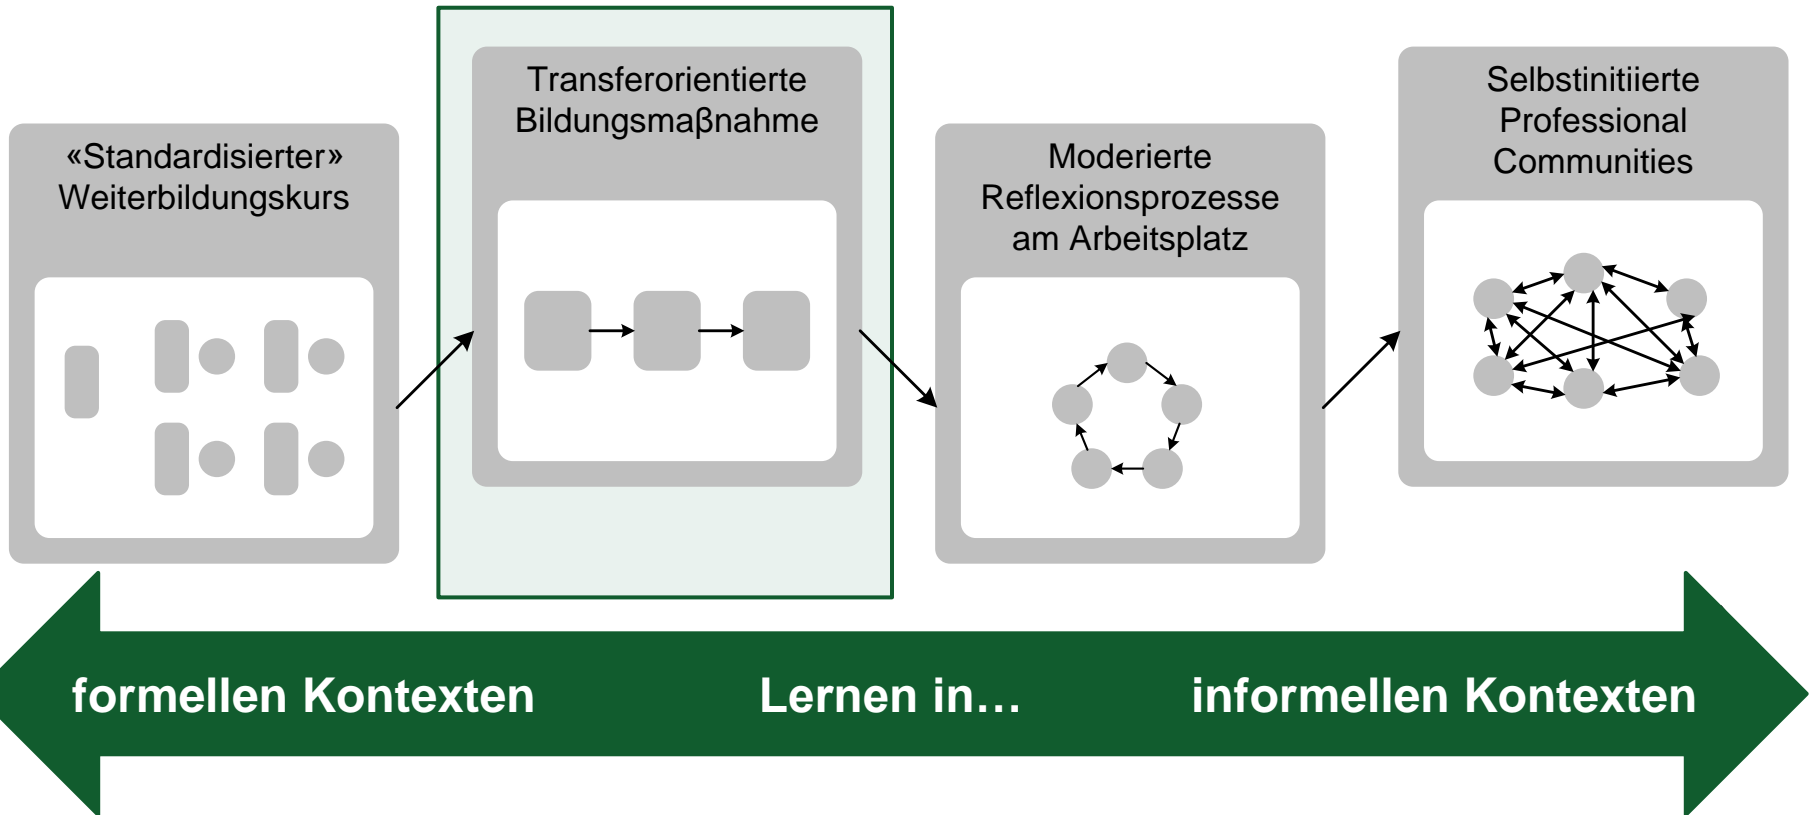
«Standardisierter» Weiterbildungskurs

Transferorientierte Bildungsmaßnahme

Moderierte Reflexionsprozesse am Arbeitsplatz

Selbstinitiierte Professional Communities

formellen Kontexten

Lernen in…

informellen Kontexten